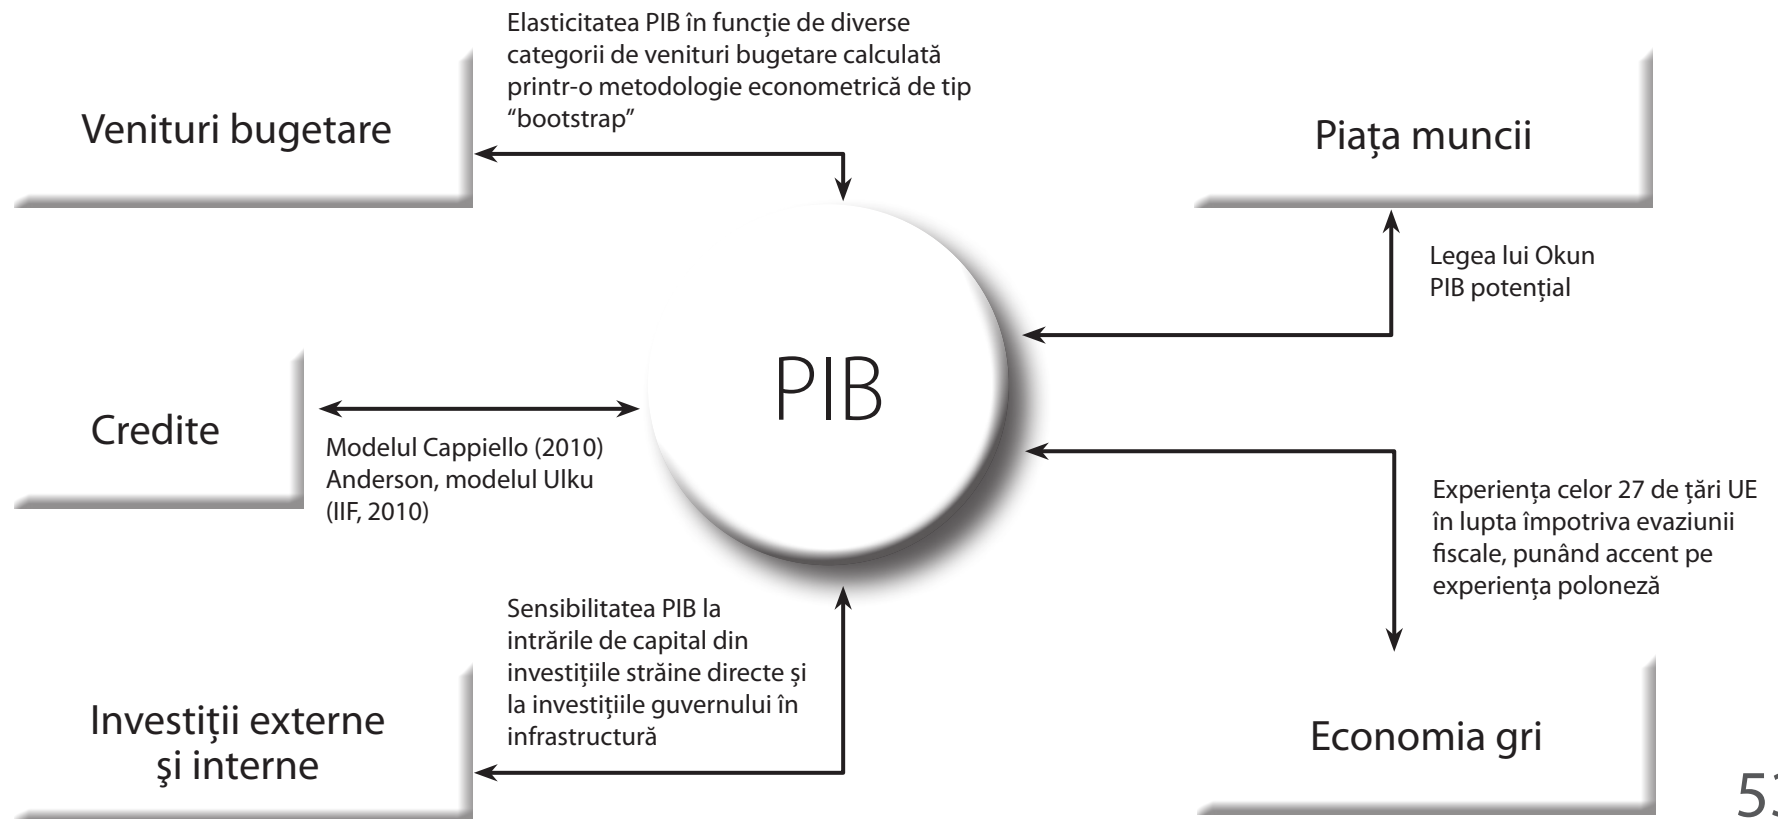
Elasticitatea PIB în funcție de diverse categorii de venituri bugetare calculată printr-o metodologie econometrică de tip “bootstrap”

Venituri bugetare

Piața muncii

Legea lui Okun
PIB potențial

PIB

Credite

Modelul Cappiello (2010)
Anderson, modelul Ulku (IIF, 2010)

Experiența celor 27 de țări UE în lupta împotriva evaziunii fiscale, punând accent pe experiența poloneză

Sensibilitatea PIB la intrările de capital din investițiile străine directe și la investițiile guvernului în infrastructură

Investiții externe şi interne

Economia gri

5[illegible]